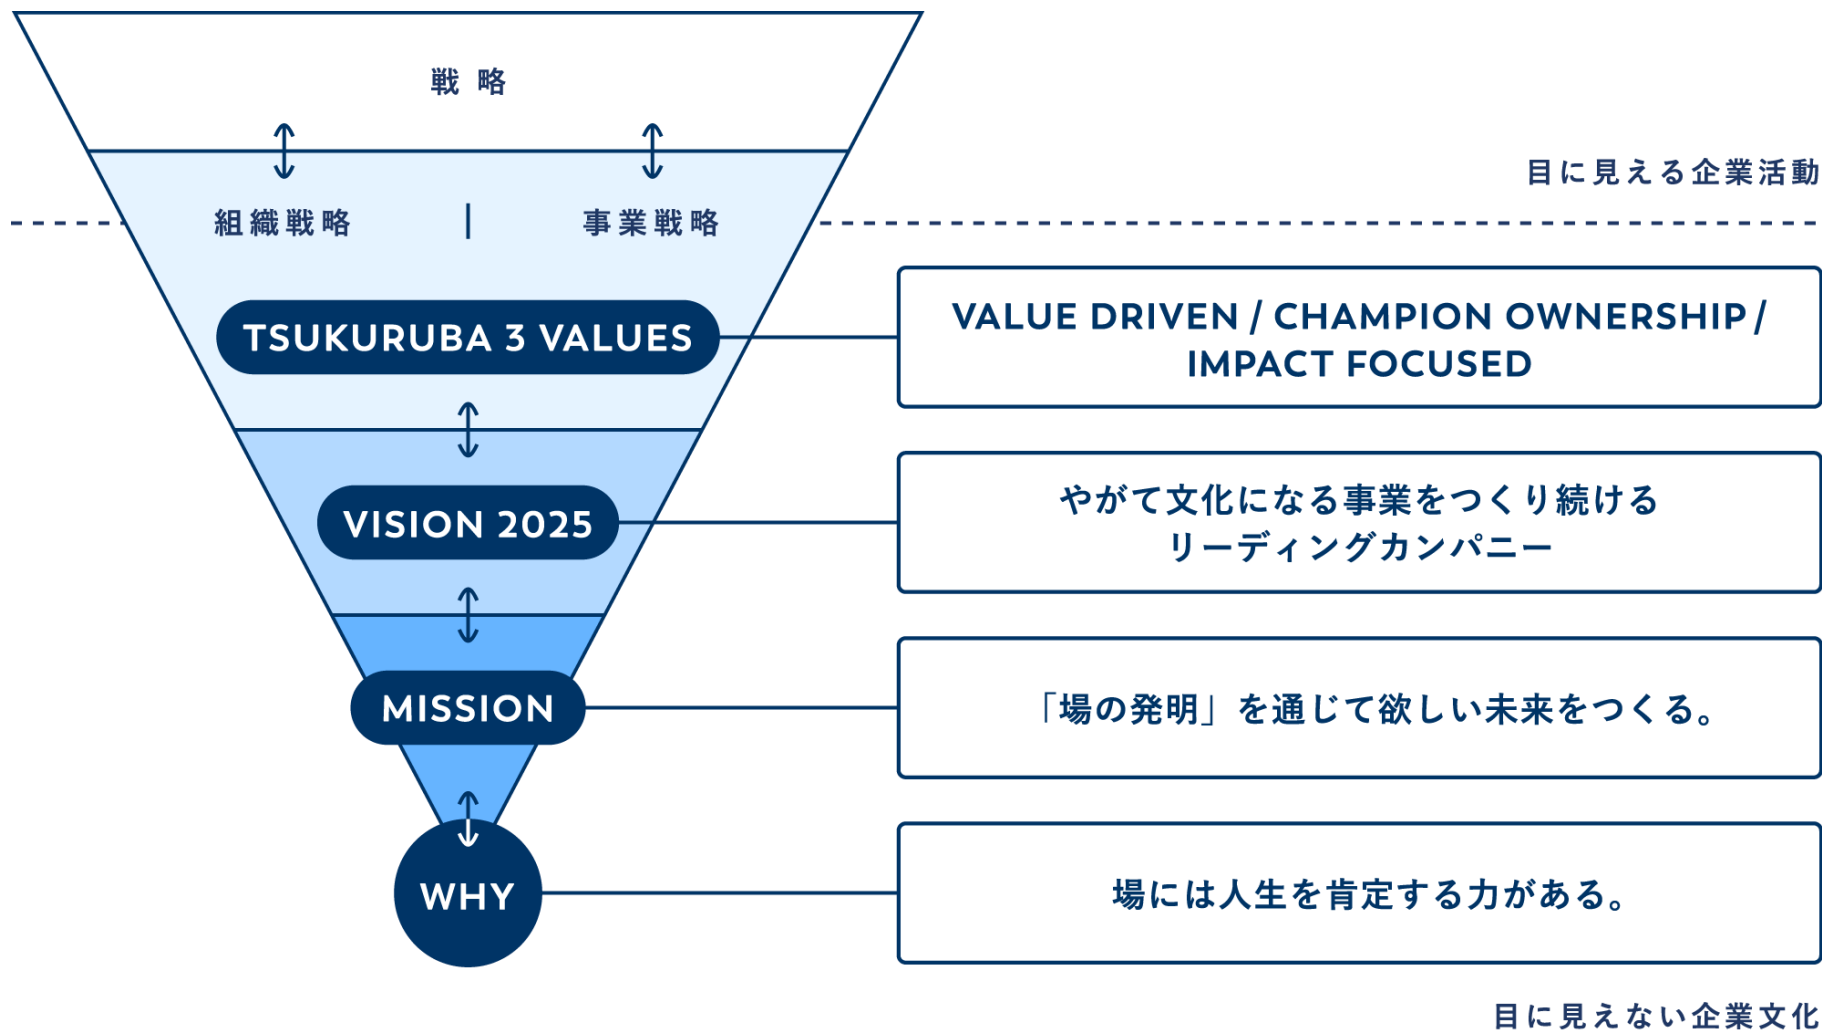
戦略

目に見える企業活動

組織戦略 | 事業戦略

TSUKURUBA 3 VALUES

VALUE DRIVEN / CHAMPION OWNERSHIP / IMPACT FOCUSED

VISION 2025

やがて文化になる事業をつくり続ける リーディングカンパニー

MISSION

「場の発明」を通じて欲しい未来をつくる。

WHY

場には人生を肯定する力がある。

目に見えない企業文化